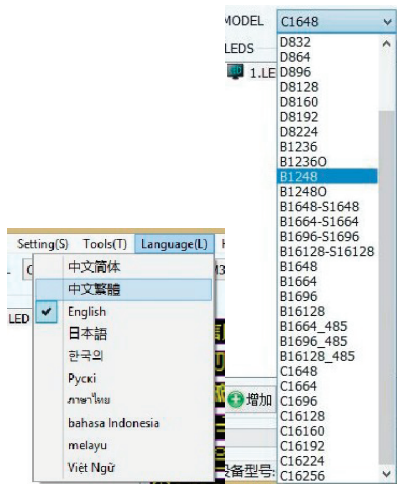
MODEL C1648
LEDS
1.LE
D832
D864
D896
D8128
D8160
D8192
D8224
B1236
B1236O
B1248
B1248O
B1648-S1648
B1664-S1664
B1696-S1696
B16128-S16128
B1648
B1664
B1696
B16128
B1664_485
B1696_485
B16128_485
C1648
C1664
C1696
C16128
C16160
C16192
C16224
C16256

Setting(S) Tools(T) Language(L)
LED
中文简体
中文繁體
✔ English
日本語
한국의
Pусќі
ภาษาไทย
bahasa Indonesia
melayu
Việt Ngữ
增加
设备型号